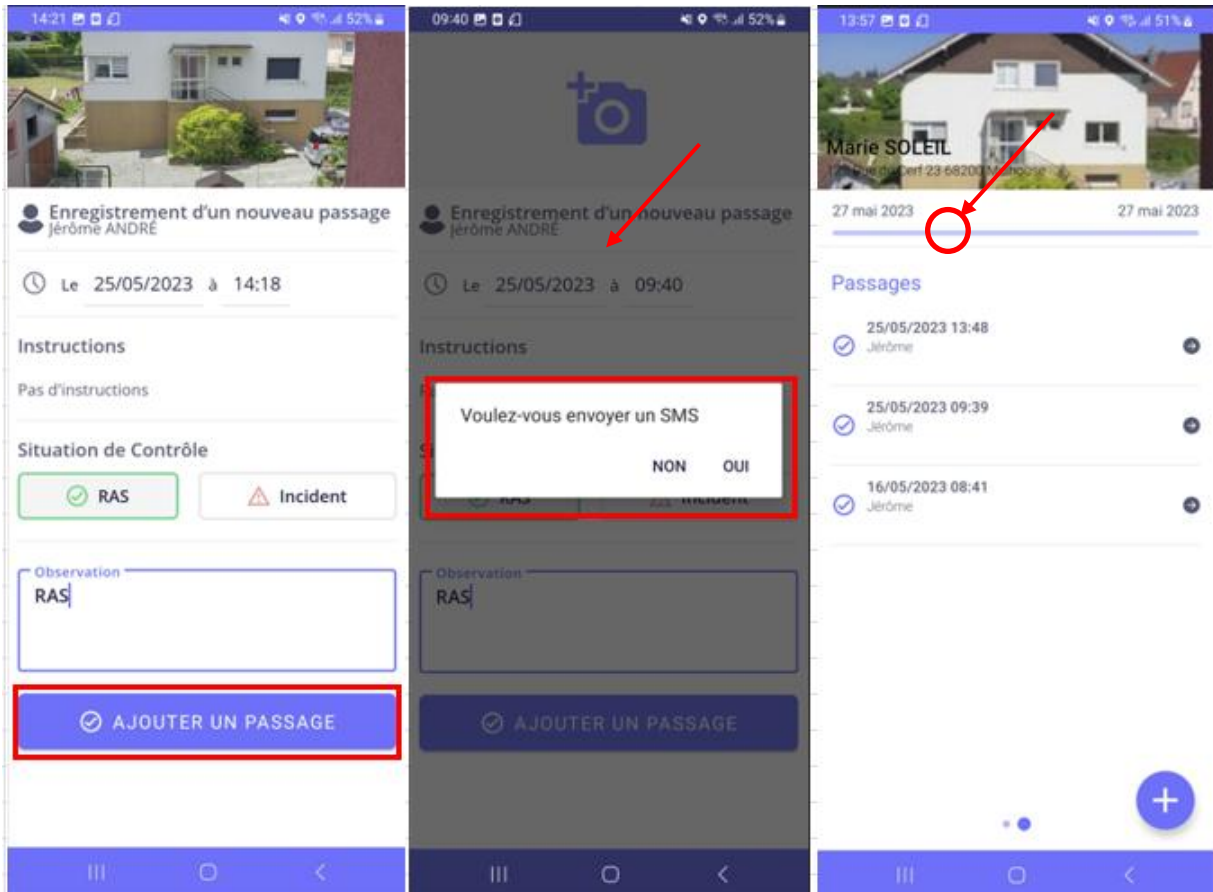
14:21 52%

Enregistrement d'un nouveau passage
Jérôme ANDRÉ

Le 25/05/2023 à 14:18

Instructions

Pas d'instructions

Situation de Contrôle

RAS

Incident

Observation
RAS

AJOUTER UN PASSAGE

09:40 52%

Enregistrement d'un nouveau passage
Jérôme ANDRÉ

Le 25/05/2023 à 09:40

Instructions

Voulez-vous envoyer un SMS

NON OUI

Observation
RAS

AJOUTER UN PASSAGE

13:57 51%

Marie SOLEIL
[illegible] 23 68200 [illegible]

27 mai 2023 27 mai 2023

Passages

25/05/2023 13:48
Jérôme

25/05/2023 09:39
Jérôme

16/05/2023 08:41
Jérôme